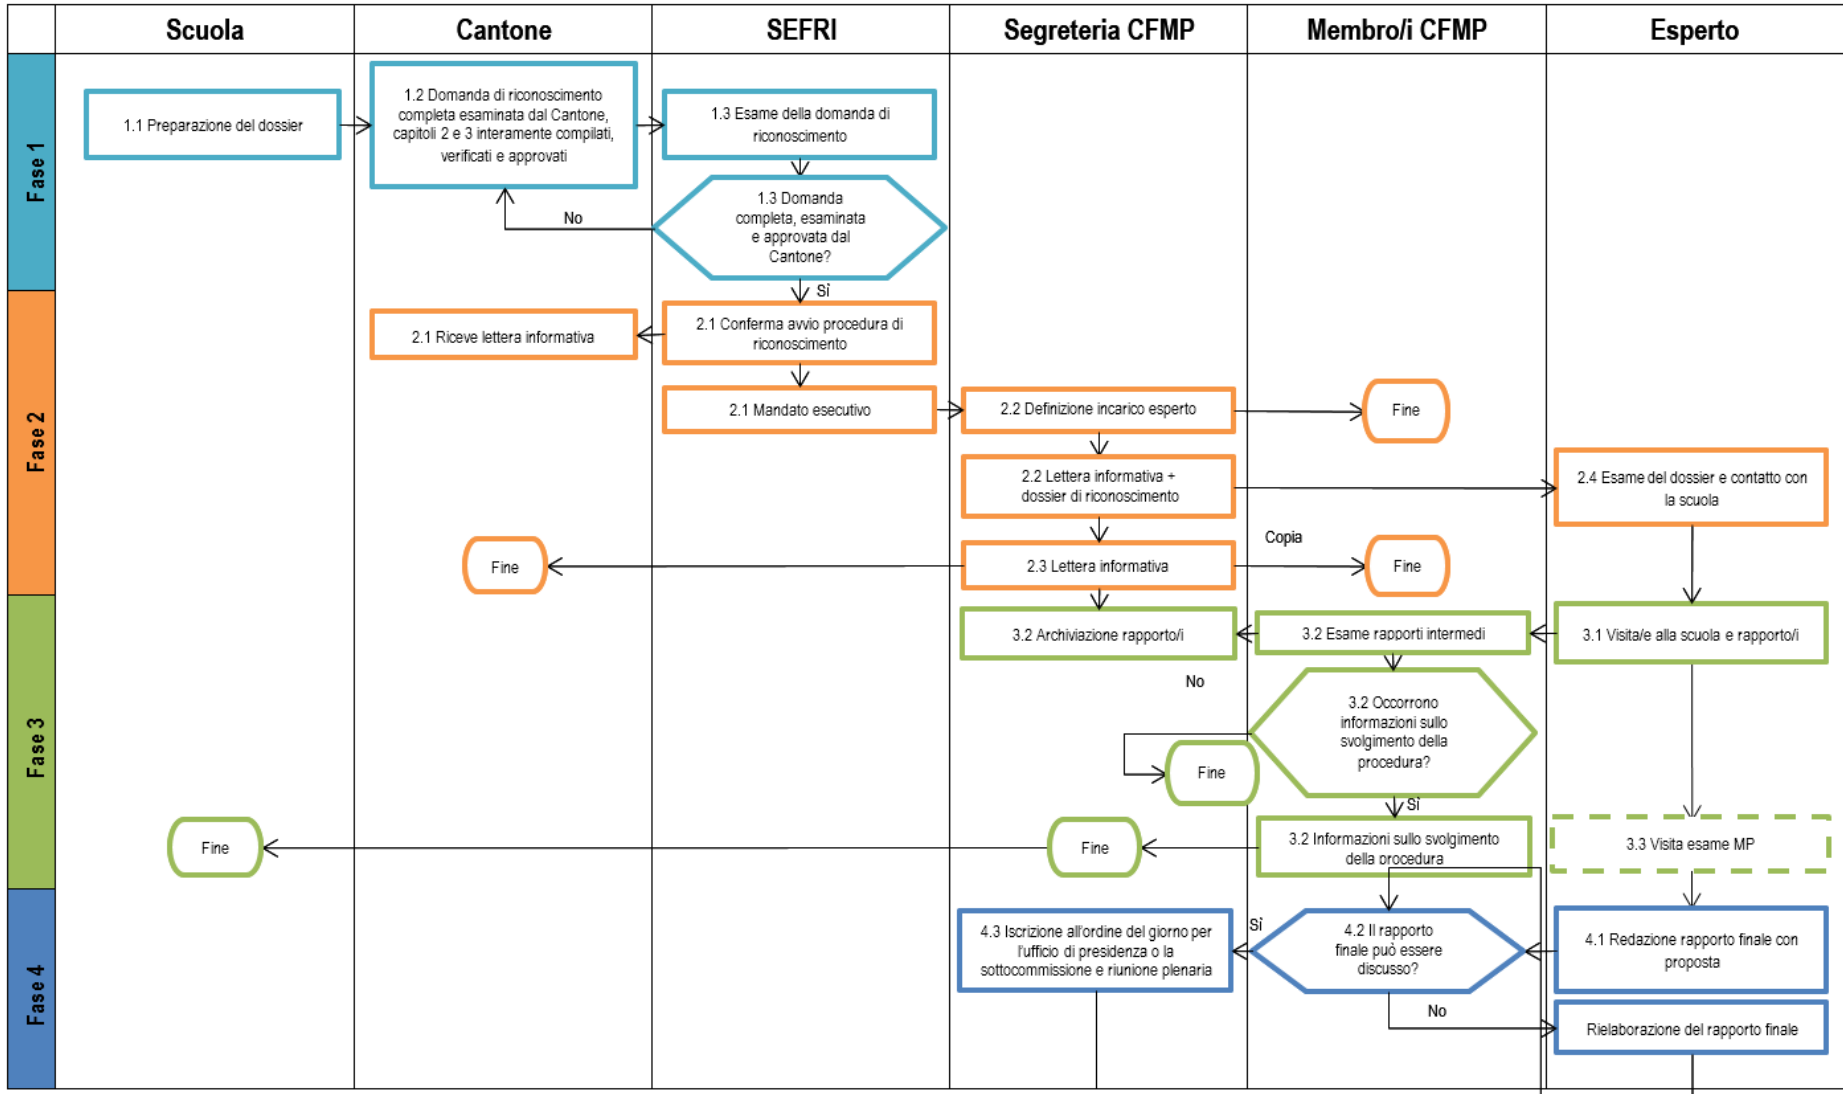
Scuola | Cantone | SEFRI | Segreteria CFMP | Membro/i CFMP | Esperto

Fase 1

1.1 Preparazione del dossier

1.2 Domanda di riconoscimento completa esaminata dal Cantone, capitoli 2 e 3 interamente compilati, verificati e approvati

1.3 Esame della domanda di riconoscimento

1.3 Domanda completa, esaminata e approvata dal Cantone?

No

Sì

Fase 2

2.1 Riceve lettera informativa

2.1 Conferma avvio procedura di riconoscimento

2.1 Mandato esecutivo

2.2 Definizione incarico esperto

Fine

2.2 Lettera informativa + dossier di riconoscimento

2.4 Esame del dossier e contatto con la scuola

Copia

Fine

2.3 Lettera informativa

Fine

Fase 3

3.2 Archiviazione rapporto/i

3.2 Esame rapporti intermedi

3.1 Visita/e alla scuola e rapporto/i

No

3.2 Occorrono informazioni sullo svolgimento della procedura?

Fine

Sì

Fine

Fine

3.2 Informazioni sullo svolgimento della procedura

3.3 Visita esame MP

Fase 4

4.3 Iscrizione all'ordine del giorno per l'ufficio di presidenza o la sottocommissione e riunione plenaria

Sì

4.2 Il rapporto finale può essere discusso?

4.1 Redazione rapporto finale con proposta

No

Rielaborazione del rapporto finale